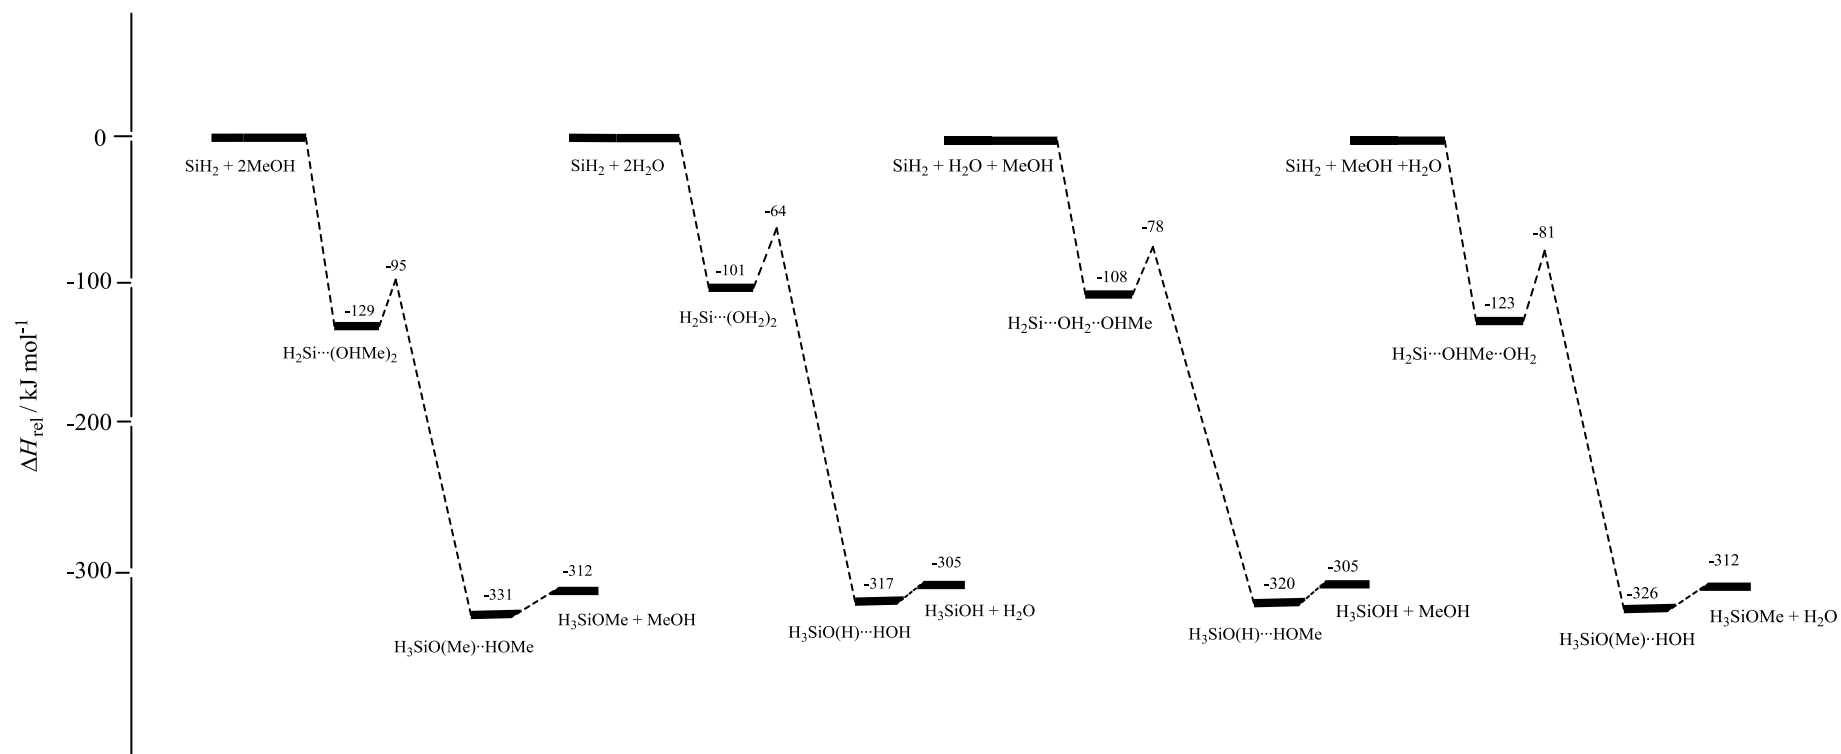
$\Delta H_{rel}$ / kJ mol$^{-1}$

0
-100
-200
-300

SiH$_2$ + 2MeOH
-129
-95
H$_2$Si···(OHMe)$_2$
-331
-312
H$_3$SiO(Me)··HOMe
H$_3$SiOMe + MeOH

SiH$_2$ + 2H$_2$O
-101
-64
H$_2$Si···(OH$_2$)$_2$
-317
-305
H$_3$SiO(H)···HOH
H$_3$SiOH + H$_2$O

SiH$_2$ + H$_2$O + MeOH
-108
-78
H$_2$Si···OH$_2$··OHMe
-320
-305
H$_3$SiO(H)···HOMe
H$_3$SiOH + MeOH

SiH$_2$ + MeOH +H$_2$O
-123
-81
H$_2$Si···OHMe··OH$_2$
-326
-312
H$_3$SiO(Me)··HOH
H$_3$SiOMe + H$_2$O